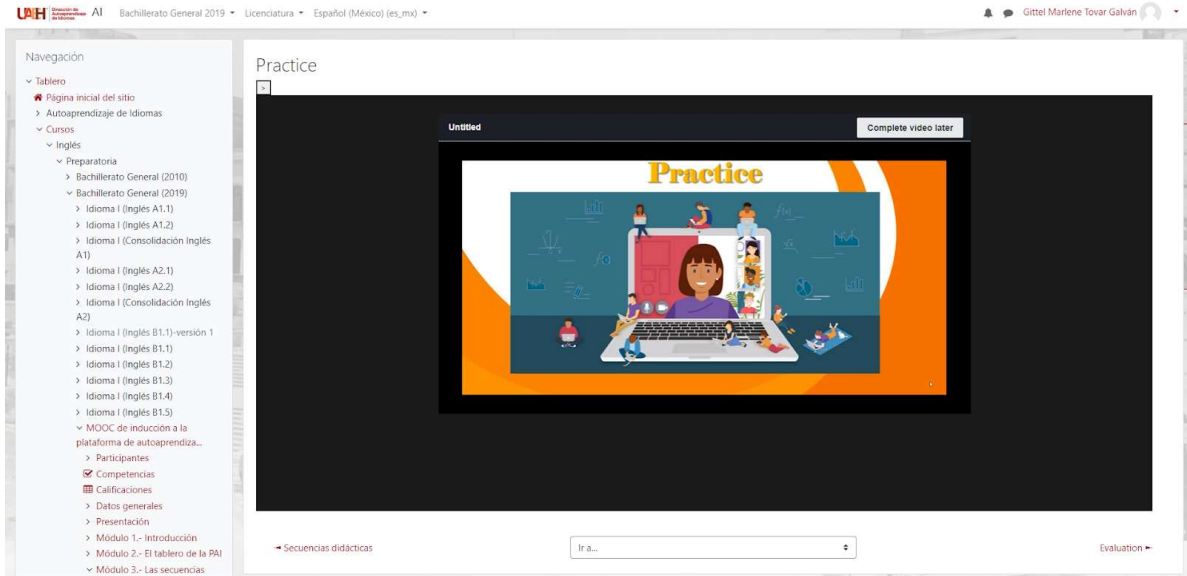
UAEH Dirección de Autoaprendizaje de Idiomas AI Bachillerato General 2019 ▾ Licenciatura ▾ Español (México) (es_mx) ▾

Gittel Marlene Tovar Galván

Navegación
Tablero
Página inicial del sitio
Autoaprendizaje de Idiomas
Cursos
Inglés
Preparatoria
Bachillerato General (2010)
Bachillerato General (2019)
Idioma I (Inglés A1.1)
Idioma I (Inglés A1.2)
Idioma I (Consolidación Inglés A1)
Idioma I (Inglés A2.1)
Idioma I (Inglés A2.2)
Idioma I (Consolidación Inglés A2)
Idioma I (Inglés B1.1)-versión 1
Idioma I (Inglés B1.1)
Idioma I (Inglés B1.2)
Idioma I (Inglés B1.3)
Idioma I (Inglés B1.4)
Idioma I (Inglés B1.5)
MOOC de inducción a la plataforma de autoaprendiza...
Participantes
Competencias
Calificaciones
Datos generales
Presentación
Módulo 1.- Introducción
Módulo 2.- El tablero de la PAI
Módulo 3.- Las secuencias

Practice

Untitled
Complete video later

Practice

◄ Secuencias didácticas
Ir a...
Evaluation ►